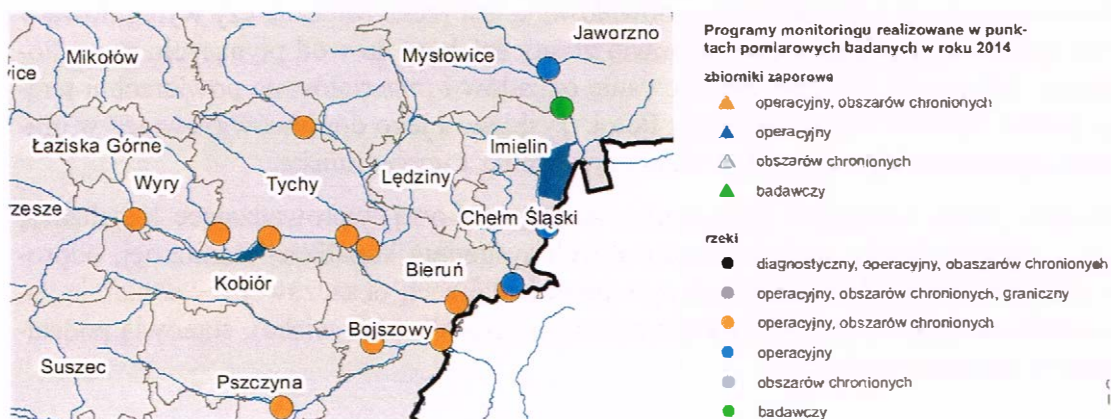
Jaworzno
Mikołów
Mysłowice
vice
Łaziska Górne
Imielin
Wyry
Tychy
Lędziny
zesze
Chełm Śląski
Bieruń
Kobiór
Bojszowy
Suszec
Pszczyna

Programy monitoringu realizowane w punktach pomiarowych badanych w roku 2014

zbiorniki zaporowe
operacyjny, obszarów chronionych
operacyjny
obszarów chronionych
badawczy

rzeki
diagnostyczny, operacyjny, obaszarów chronionych
operacyjny, obszarów chronionych, graniczny
operacyjny, obszarów chronionych
operacyjny
obszarów chronionych
badawczy